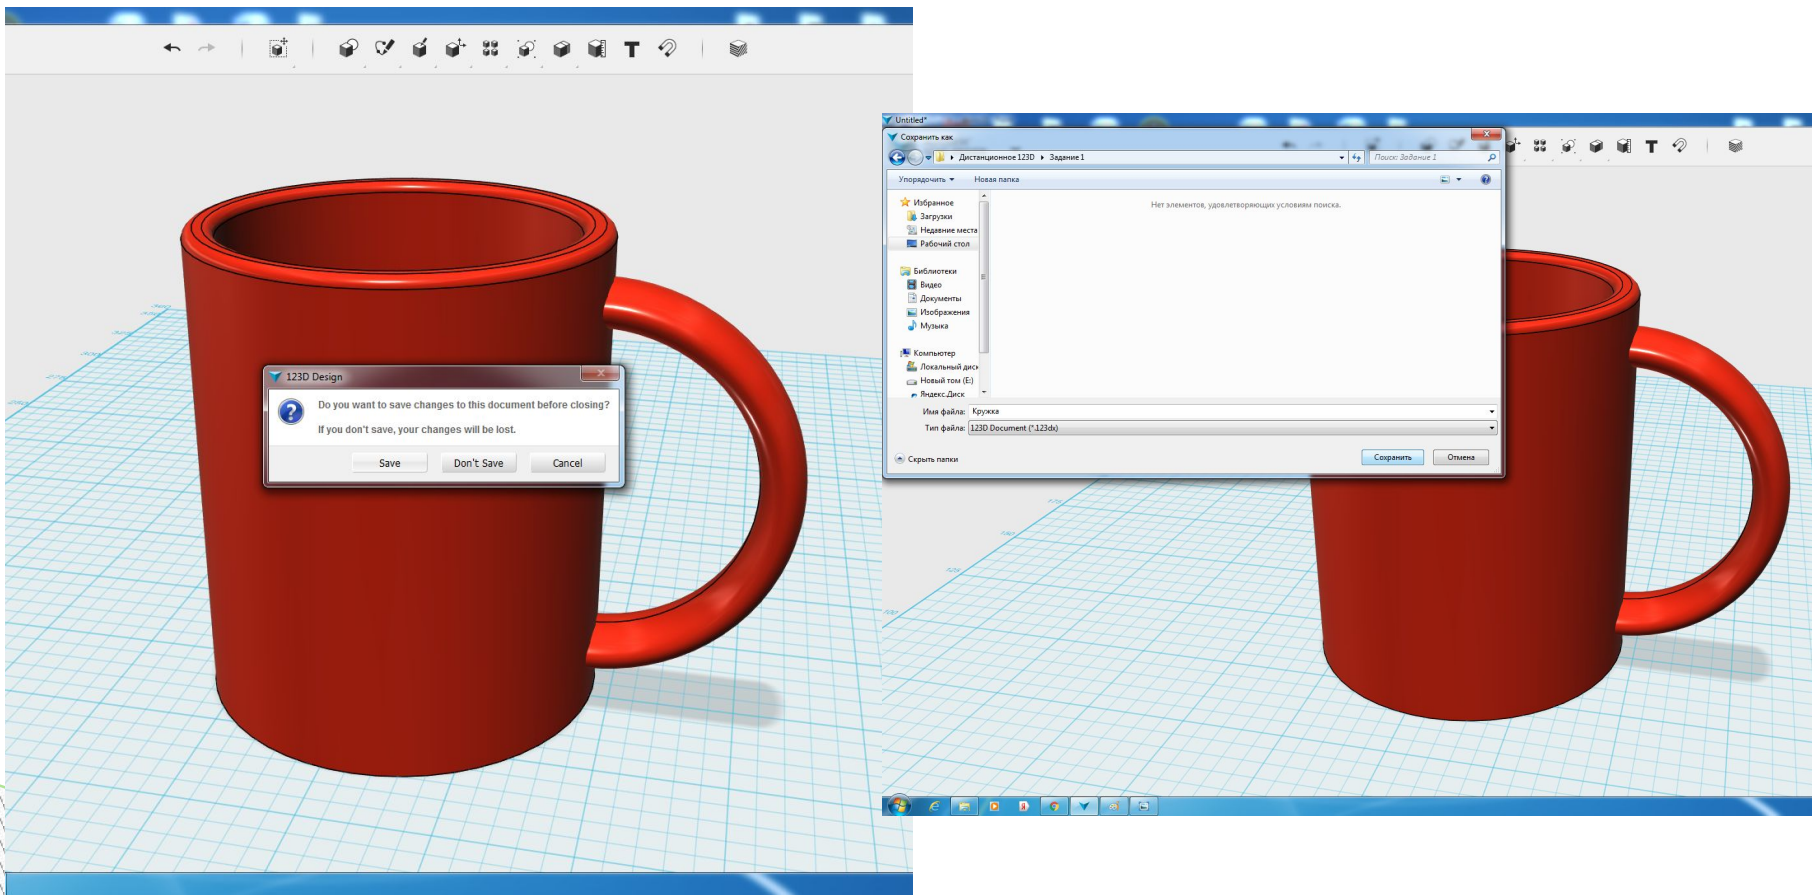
123D Design

Do you want to save changes to this document before closing?

If you don't save, your changes will be lost.

Save | Don't Save | Cancel

Untitled*

Сохранить как

Дистанционное 123D ▸ Задание 1

Поиск: Задание 1

Упорядочить ▾ Новая папка

Избранное
Загрузки
Недавние места
Рабочий стол

Библиотеки
Видео
Документы
Изображения
Музыка

Компьютер
Локальный диск
Новый том (E:)
Яндекс.Диск

Нет элементов, удовлетворяющих условиям поиска.

Имя файла: Кружка

Тип файла: 123D Document (*.123dx)

Скрыть папки

Сохранить | Отмена